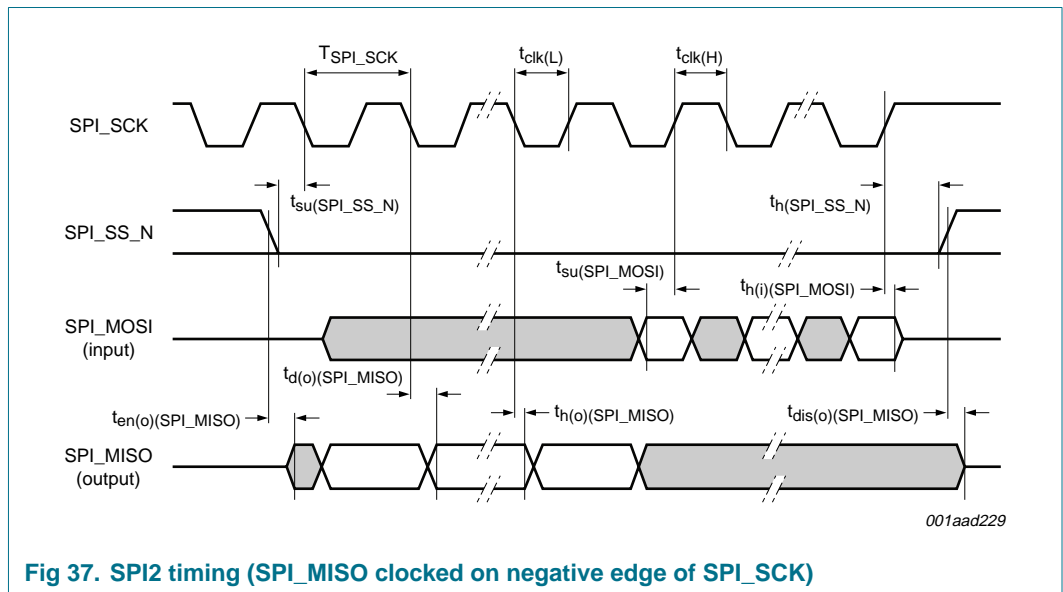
$T_{SPI\_SCK}$

$t_{clk(L)}$

$t_{clk(H)}$

SPI_SCK

$t_{su(SPI\_SS\_N)}$

$t_{h(SPI\_SS\_N)}$

SPI_SS_N

$t_{su(SPI\_MOSI)}$

$t_{h(i)(SPI\_MOSI)}$

SPI_MOSI (input)

$t_{d(o)(SPI\_MISO)}$

$t_{en(o)(SPI\_MISO)}$

$t_{h(o)(SPI\_MISO)}$

$t_{dis(o)(SPI\_MISO)}$

SPI_MISO (output)

001aad229

Fig 37. SPI2 timing (SPI_MISO clocked on negative edge of SPI_SCK)